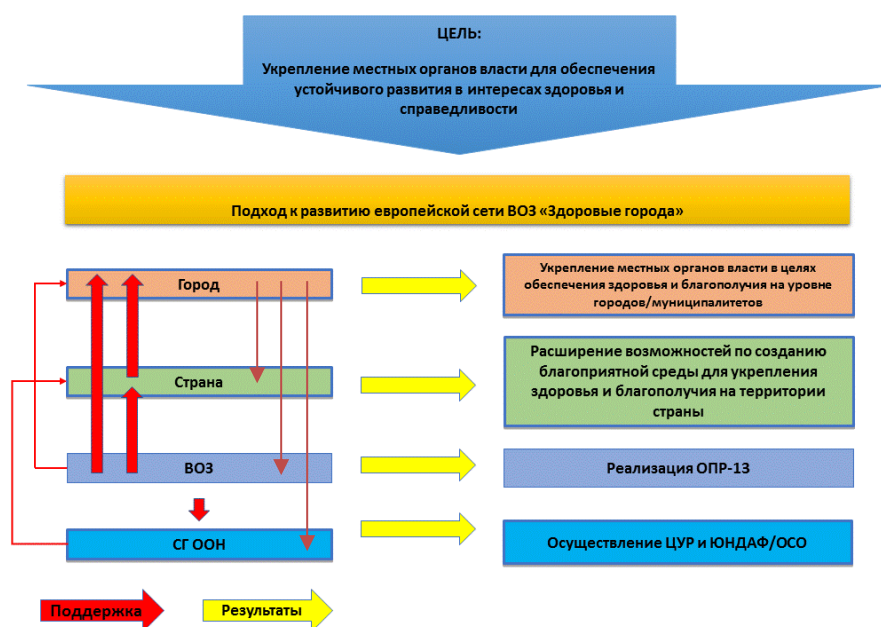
ЦЕЛЬ:

Укрепление местных органов власти для обеспечения устойчивого развития в интересах здоровья и справедливости

Подход к развитию европейской сети ВОЗ «Здоровые города»

Город

Укрепление местных органов власти в целях обеспечения здоровья и благополучия на уровне городов/муниципалитетов

Страна

Расширение возможностей по созданию благоприятной среды для укрепления здоровья и благополучия на территории страны

ВОЗ

Реализация ОПР-13

СГ ООН

Осуществление ЦУР и ЮНДАФ/ОСО

Поддержка

Результаты